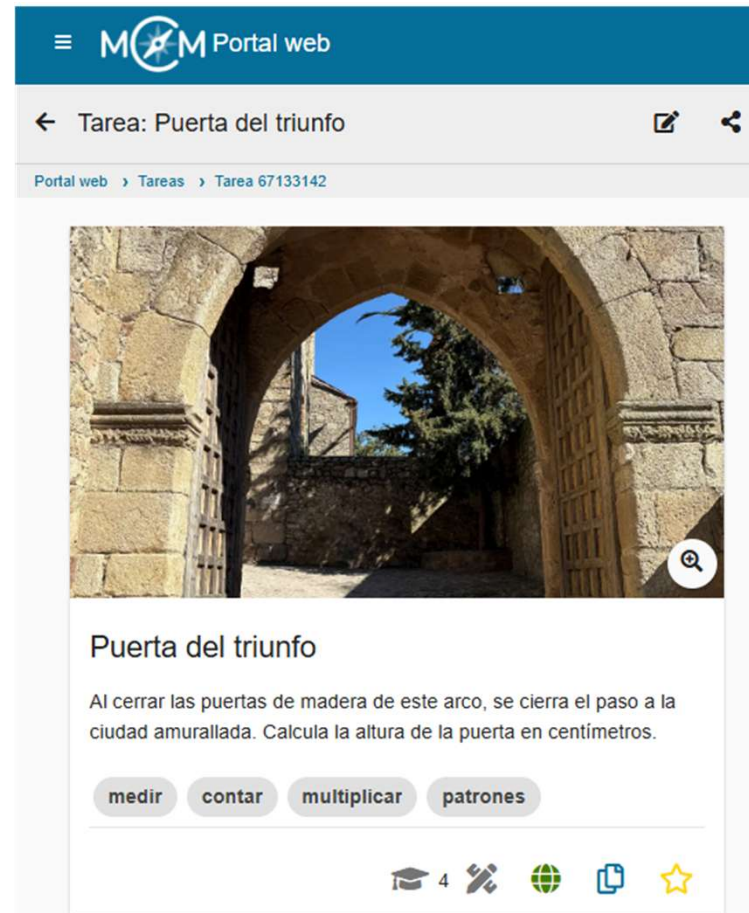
MCM Portal web

Tarea: Puerta del triunfo

Portal web › Tareas › Tarea 67133142

Puerta del triunfo

Al cerrar las puertas de madera de este arco, se cierra el paso a la ciudad amurallada. Calcula la altura de la puerta en centímetros.

medir contar multiplicar patrones

4